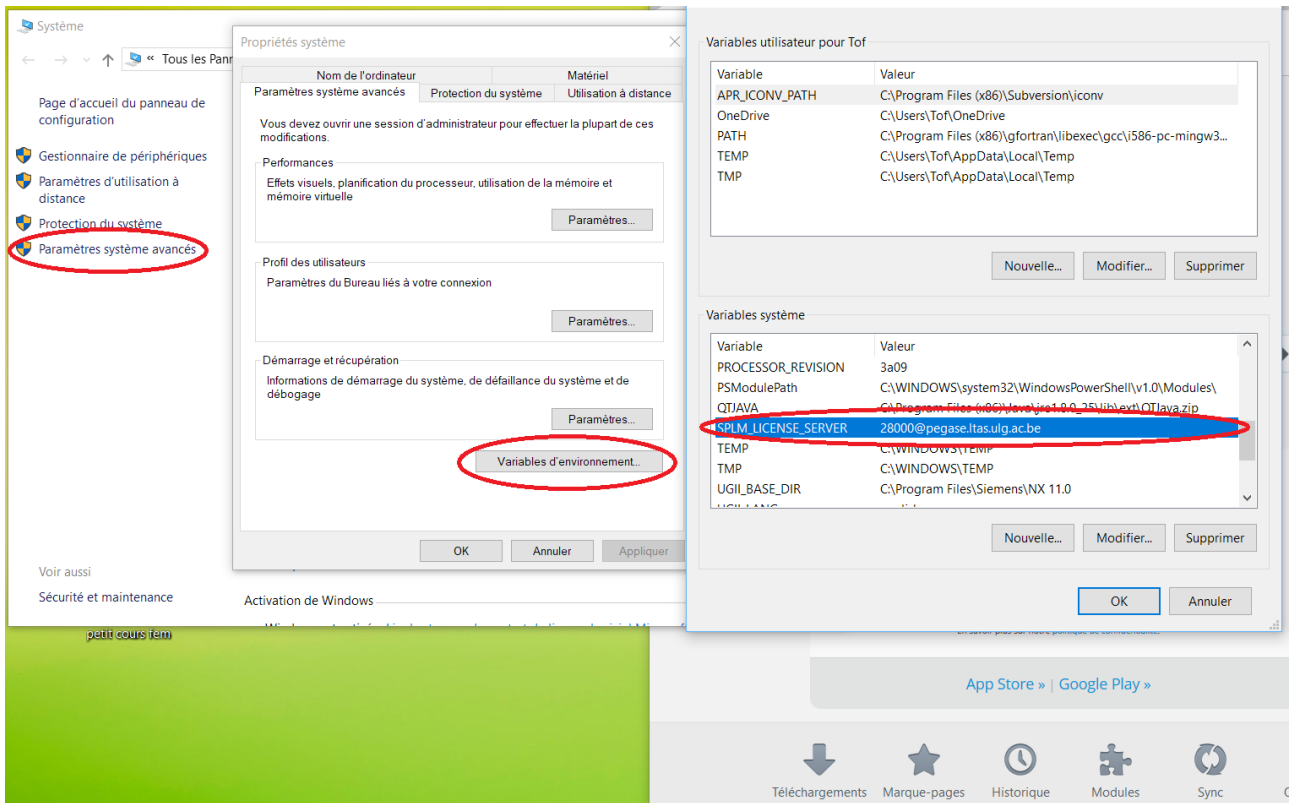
Système

« Tous les Pann

Page d'accueil du panneau de configuration

Gestionnaire de périphériques

Paramètres d'utilisation à distance

Protection du système

Paramètres système avancés

Voir aussi

Sécurité et maintenance

petit cours fem

Propriétés système

Nom de l'ordinateur | Matériel

Paramètres système avancés | Protection du système | Utilisation à distance

Vous devez ouvrir une session d'administrateur pour effectuer la plupart de ces modifications.

Performances

Effets visuels, planification du processeur, utilisation de la mémoire et mémoire virtuelle

Paramètres...

Profil des utilisateurs

Paramètres du Bureau liés à votre connexion

Paramètres...

Démarrage et récupération

Informations de démarrage du système, de défaillance du système et de débogage

Paramètres...

Variables d'environnement...

OK | Annuler | Appliquer

Activation de Windows

Variables utilisateur pour Tof

| Variable | Valeur |
|---|---|
| APR_ICONV_PATH | C:\Program Files (x86)\Subversion\iconv |
| OneDrive | C:\Users\Tof\OneDrive |
| PATH | C:\Program Files (x86)\gfortran\libexec\gcc\i586-pc-mingw3... |
| TEMP | C:\Users\Tof\AppData\Local\Temp |
| TMP | C:\Users\Tof\AppData\Local\Temp |

Nouvelle... | Modifier... | Supprimer

Variables système

| Variable | Valeur |
|---|---|
| PROCESSOR_REVISION | 3a09 |
| PSModulePath | C:\WINDOWS\system32\WindowsPowerShell\v1.0\Modules\ |
| QTJAVA | C:\Program Files (x86)\Java\jre1.8.0_25\lib\ext\QTJava.zip |
| SPLM_LICENSE_SERVER | 28000@pegase.ltas.ulg.ac.be |
| TEMP | C:\WINDOWS\TEMP |
| TMP | C:\WINDOWS\TEMP |
| UGII_BASE_DIR | C:\Program Files\Siemens\NX 11.0 |

Nouvelle... | Modifier... | Supprimer

OK | Annuler

App Store » | Google Play »

Téléchargements | Marque-pages | Historique | Modules | Sync